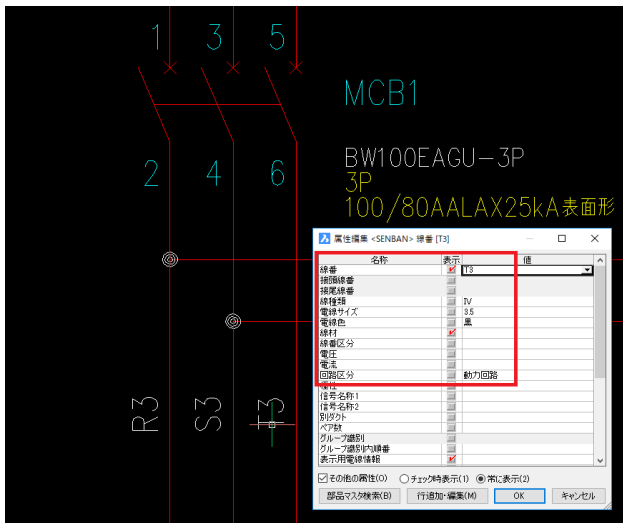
1 3 5

MCB1

2 4 6

BW100EAGU−3P
3P
100/80AALAX25kA表面形

R3 S3 T3

属性編集 <SENBAN> 線番 [T3]

| 名称 | 表示 | 値 |
|---|---|---|
| 線番 | ✓ | T3 |
| 接頭線番 | | |
| 接尾線番 | | |
| 線種類 | | IV |
| 電線サイズ | | 3.5 |
| 電線色 | | 黒 |
| 線材 | ✓ | |
| 線番区分 | | |
| 電圧 | | |
| 電流 | | |
| 回路区分 | | 動力回路 |
| 種性 | | |
| 信号名称1 | | |
| 信号名称2 | | |
| 別ダクト | | |
| ペア数 | | |
| グループ識別 | | |
| グループ識別内線番 | | |
| 表示用電線情報 | ✓ | |

☑ その他の属性(O)　○ チェック時表示(1)　◉ 常に表示(2)

部品マスタ検索(B)　行追加・編集(M)　OK　キャンセル